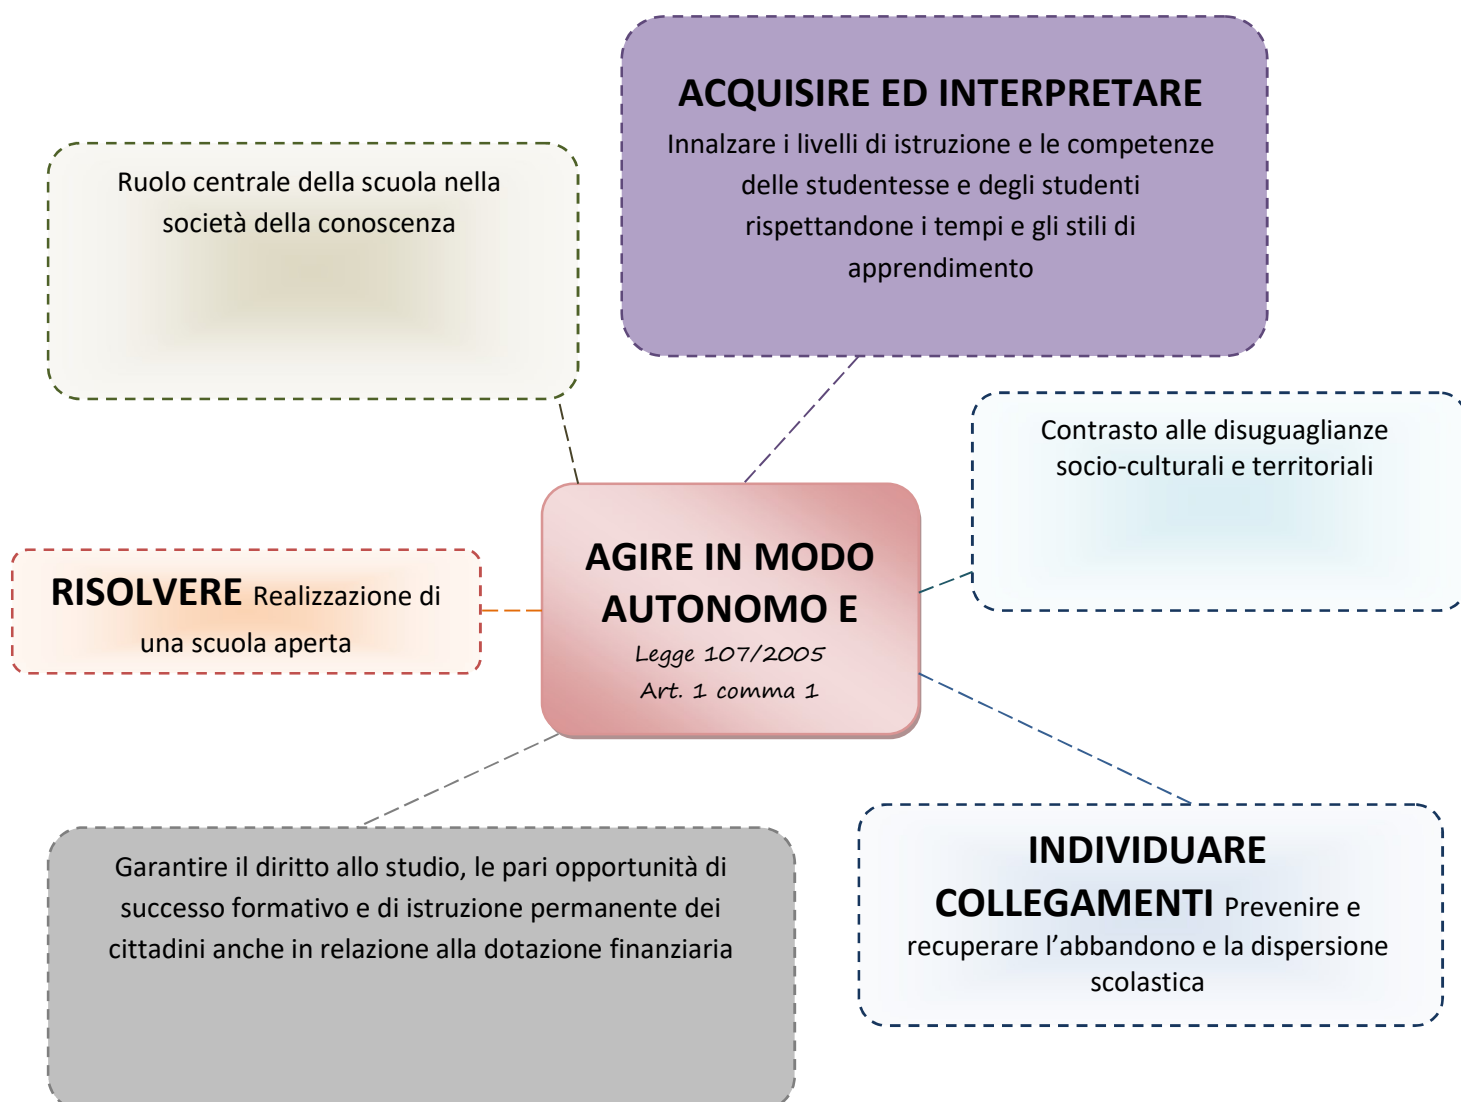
ACQUISIRE ED INTERPRETARE
Innalzare i livelli di istruzione e le competenze delle studentesse e degli studenti rispettandone i tempi e gli stili di apprendimento

Ruolo centrale della scuola nella società della conoscenza

Contrasto alle disuguaglianze socio-culturali e territoriali

AGIRE IN MODO AUTONOMO E
Legge 107/2005
Art. 1 comma 1

RISOLVERE Realizzazione di una scuola aperta

Garantire il diritto allo studio, le pari opportunità di successo formativo e di istruzione permanente dei cittadini anche in relazione alla dotazione finanziaria

INDIVIDUARE COLLEGAMENTI Prevenire e recuperare l'abbandono e la dispersione scolastica